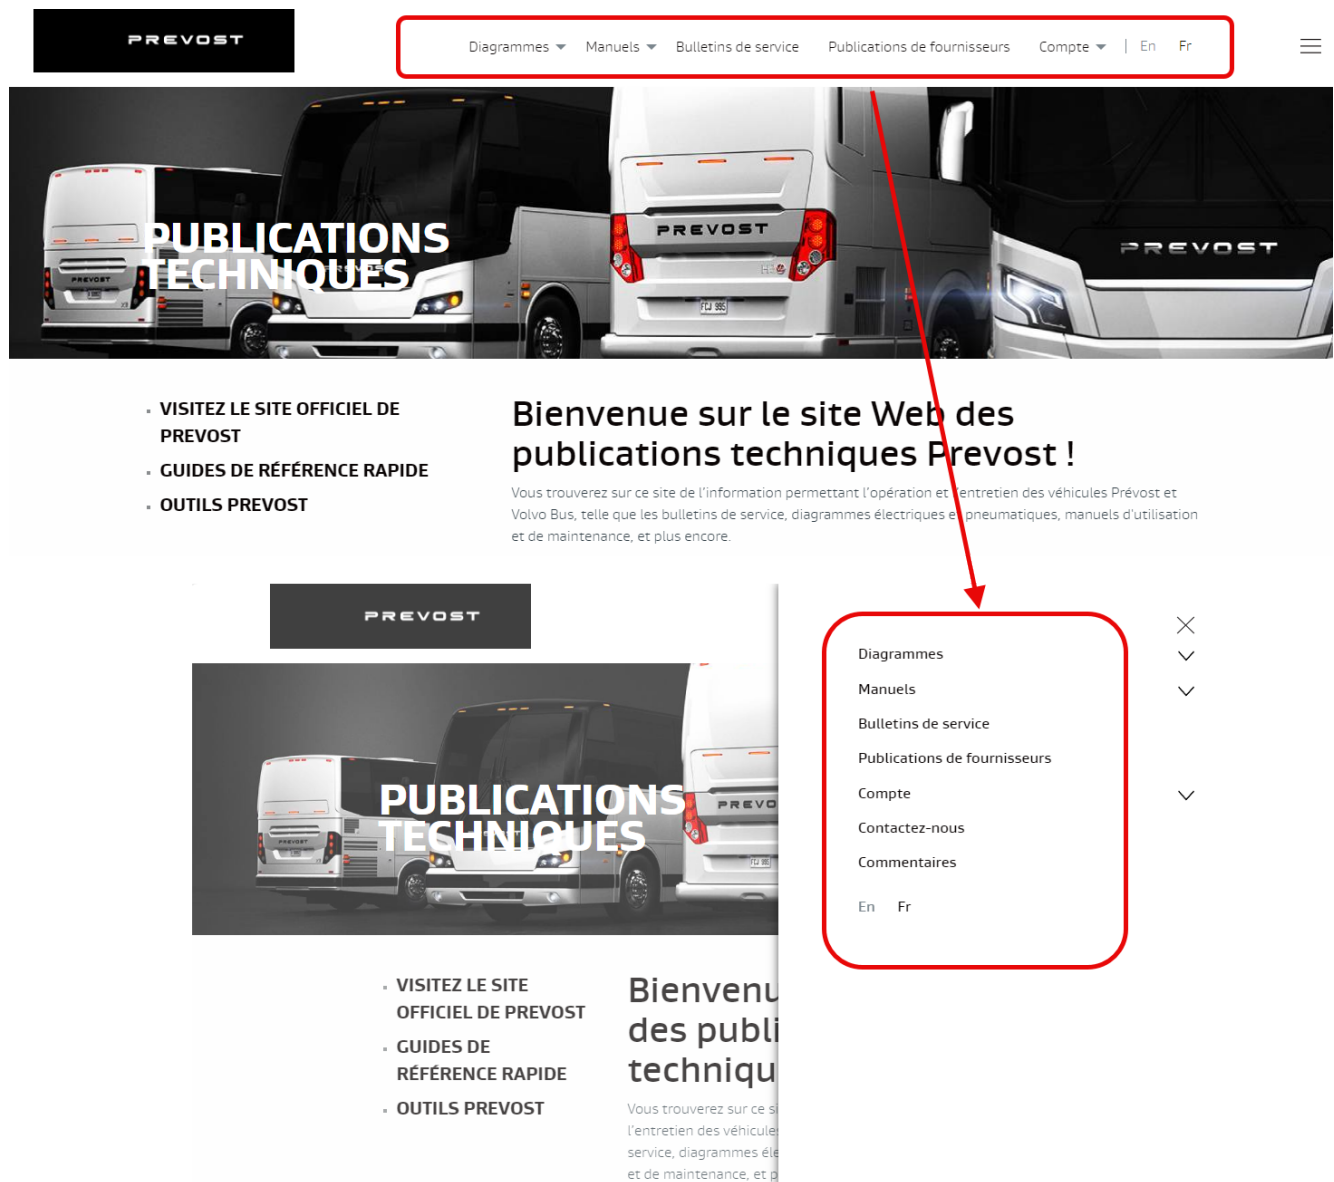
PREVOST

Diagrammes Manuels Bulletins de service Publications de fournisseurs Compte | En Fr

PUBLICATIONS TECHNIQUES

PREVOST

PREVOST

FCJ 995

- VISITEZ LE SITE OFFICIEL DE PREVOST
- GUIDES DE RÉFÉRENCE RAPIDE
- OUTILS PREVOST

Bienvenue sur le site Web des publications techniques Prevost !

Vous trouverez sur ce site de l'information permettant l'opération et l'entretien des véhicules Prévost et Volvo Bus, telle que les bulletins de service, diagrammes électriques et pneumatiques, manuels d'utilisation et de maintenance, et plus encore.

PREVOST

PUBLICATIONS TECHNIQUES

PREVO

- VISITEZ LE SITE OFFICIEL DE PREVOST
- GUIDES DE RÉFÉRENCE RAPIDE
- OUTILS PREVOST

Bienvenu des publi techniqu

Vous trouverez sur ce s l'entretien des véhicule service, diagrammes éle et de maintenance, et p

Diagrammes
Manuels
Bulletins de service
Publications de fournisseurs
Compte
Contactez-nous
Commentaires

En Fr